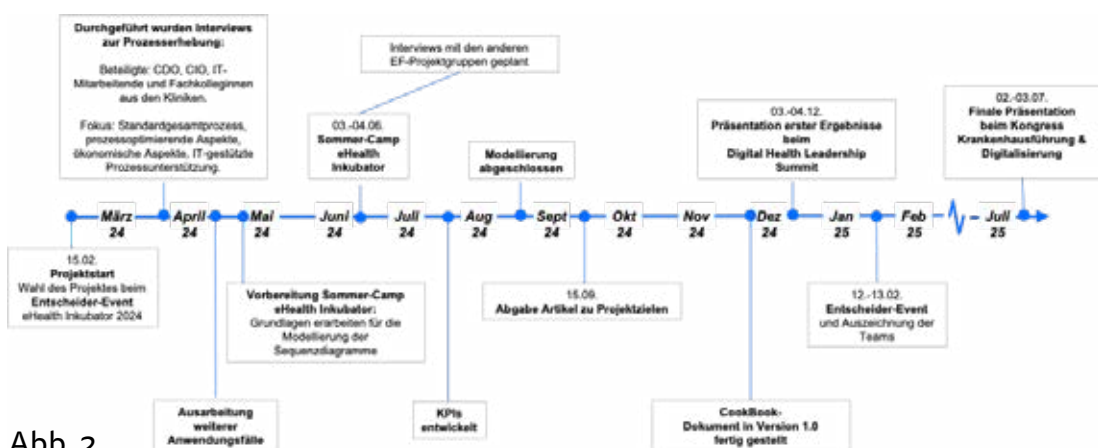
Durchgeführt wurden Interviews zur Prozesserhebung:

Beteiligte: CDO, CIO, IT-Mitarbeitende und Fachkolleginnen aus den Kliniken.

Fokus: Standardgesamtprozess, prozessoptimierende Aspekte, ökonomische Aspekte, IT-gestützte Prozessunterstützung.

Interviews mit den anderen EF-Projektgruppen geplant

03.-04.06.
Sommer-Camp eHealth Inkubator

Modellierung abgeschlossen

03.-04.12.
Präsentation erster Ergebnisse beim Digital Health Leadership Summit

02.-03.07.
Finale Präsentation beim Kongress Krankenhausführung & Digitalisierung

März 24
April 24
Mai 24
Juni 24
Juli 24
Aug 24
Sept 24
Okt 24
Nov 24
Dez 24
Jan 25
Feb 25
Juli 25

15.02.
Projektstart
Wahl des Projektes beim Entscheider-Event eHealth Inkubator 2024

Vorbereitung Sommer-Camp eHealth Inkubator:
Grundlagen erarbeiten für die Modellierung der Sequenzdiagramme

15.09.
Abgabe Artikel zu Projektzielen

12.-13.02.
Entscheider-Event und Auszeichnung der Teams

Ausarbeitung weiterer Anwendungsfälle

KPIs entwickelt

CookBook-Dokument in Version 1.0 fertig gestellt

Abb. 2